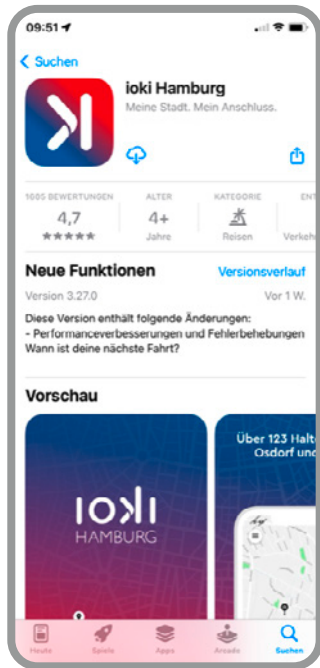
09:51

< Suchen

ioki Hamburg

Meine Stadt. Mein Anschluss.

1005 BEWERTUNGEN

4,7

★★★★★

ALTER

4+

Jahre

KATEGORIE

Reisen

ENT

Verke

Neue Funktionen

Versionsverlauf

Version 3.27.0

Vor 1 W.

Diese Version enthält folgende Änderungen:
- Performanceverbesserungen und Fehlerbehebungen
Wann ist deine nächste Fahrt?

Vorschau

IOKI
HAMBURG

Über 123 Halt
Osdorf un

Heute

Spiele

Apps

Arcade

Suchen